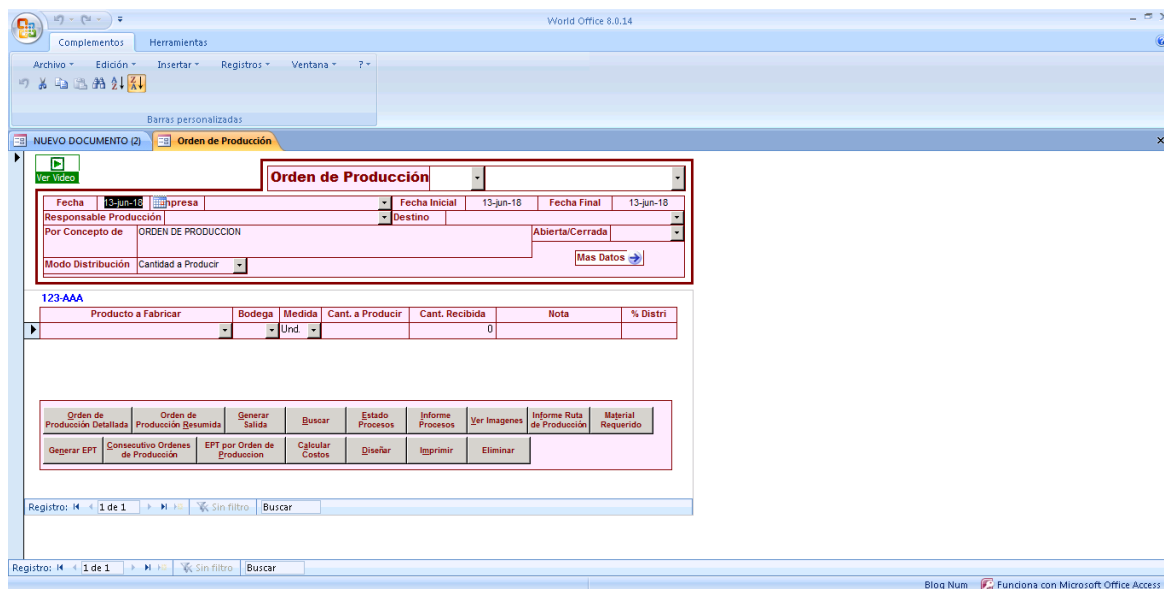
World Office 8.0.14

Complementos Herramientas

Archivo Edición Insertar Registros Ventana ?

Barras personalizadas

NUEVO DOCUMENTO (2) Orden de Producción

Ver Video

Orden de Producción

Fecha 13-jun-18 Empresa Fecha Inicial 13-jun-18 Fecha Final 13-jun-18
Responsable Producción Destino
Por Concepto de ORDEN DE PRODUCCION Abierta/Cerrada
Modo Distribución Cantidad a Producir Mas Datos

123-AAA

| Producto a Fabricar | Bodega | Medida | Cant. a Producir | Cant. Recibida | Nota | % Distri |
|---|---|---|---|---|---|---|
| | | Und. | | 0 | | |

Orden de Producción Detallada
Orden de Producción Resumida
Generar Salida
Buscar
Estado Procesos
Informe Procesos
Ver Imagenes
Informe Ruta de Producción
Material Requerido
Generar EPT
Consecutivo Ordenes de Producción
EPT por Orden de Produccion
Calcular Costos
Diseñar
Imprimir
Eliminar

Registro: 1 de 1 Sin filtro Buscar

Registro: 1 de 1 Sin filtro Buscar

Bloq Num Funciona con Microsoft Office Access